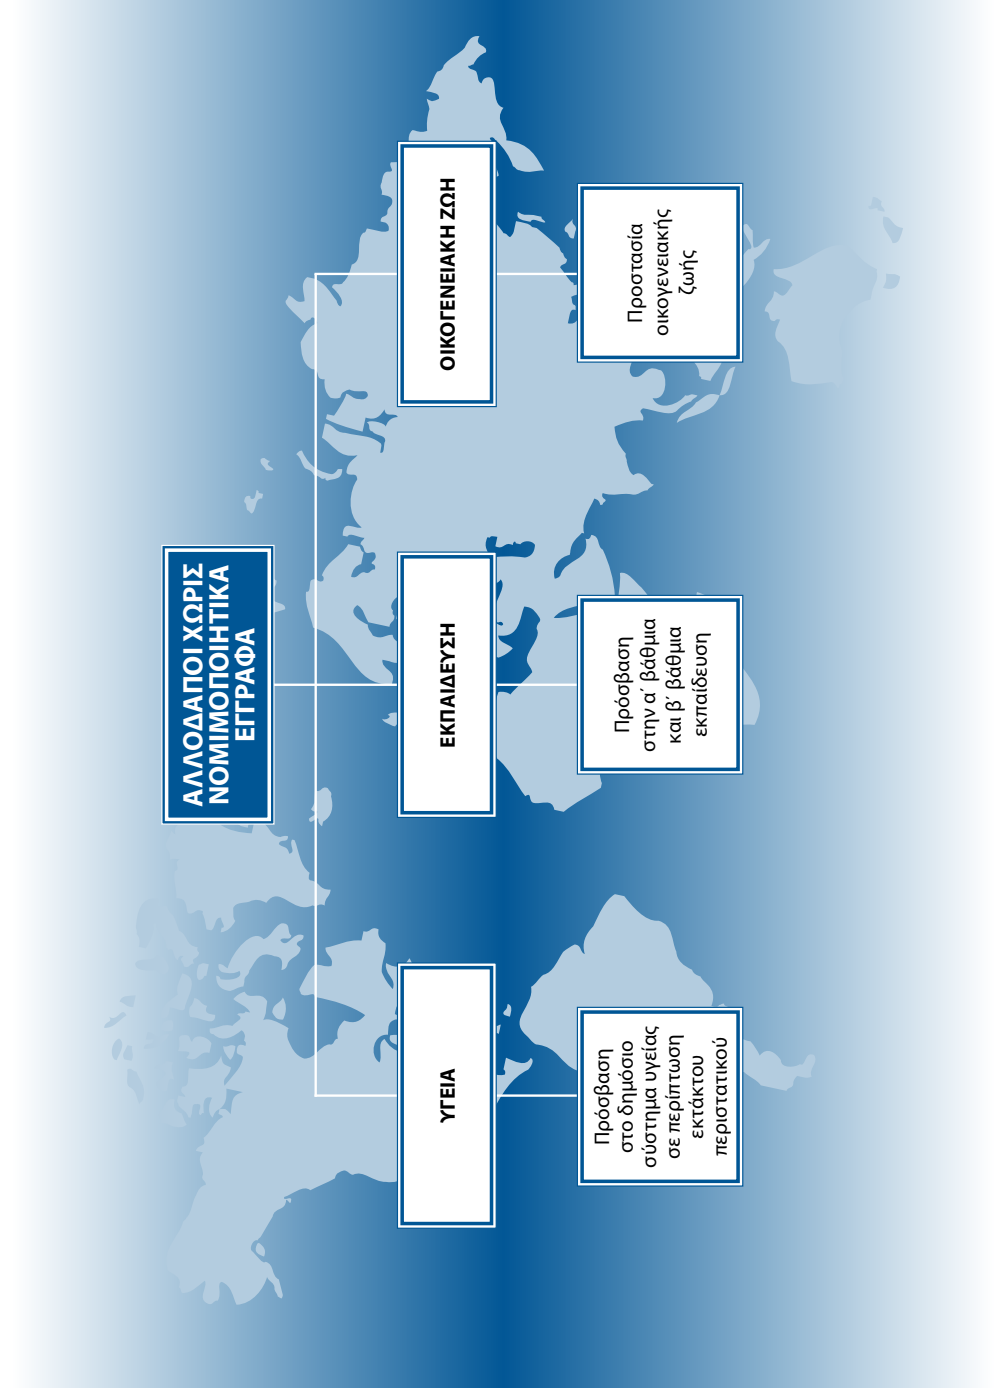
ΑΛΛΟΔΑΠΟΙ ΧΩΡΙΣ ΝΟΜΙΜΟΠΟΙΗΤΙΚΑ ΕΓΓΡΑΦΑ

ΥΓΕΙΑ

Πρόσβαση στο δημόσιο σύστημα υγείας σε περίπτωση εκτάκτου περιστατικού

ΕΚΠΑΙΔΕΥΣΗ

Πρόσβαση στην α΄ βάθμια και β΄ βάθμια εκπαίδευση

ΟΙΚΟΓΕΝΕΙΑΚΗ ΖΩΗ

Προστασία οικογενειακής ζωής